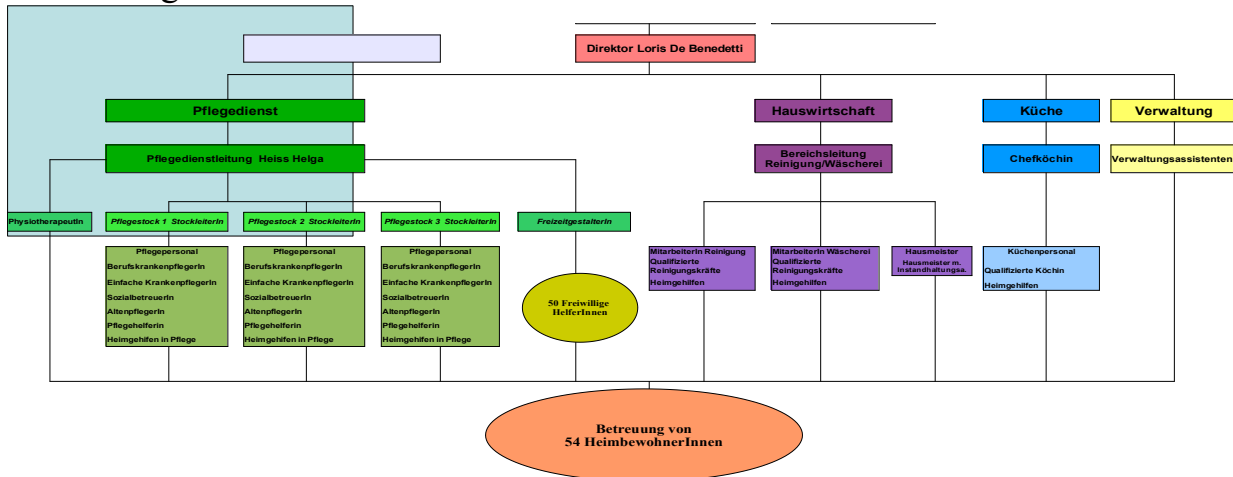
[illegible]

Direktor Loris De Benedetti

Pflegedienst

Pflegedienstleitung Heiss Helga

Physiotherapeutin

Pflegestock 1 StockleiterIn

Pflegepersonal
BerufskrankenpflegerIn
Einfache KrankenpflegerIn
SozialbetreuerIn
AltenpflegerIn
PflegehelferIn
Heimgehilfen in Pflege

Pflegestock 2 StockleiterIn

Pflegepersonal
BerufskrankenpflegerIn
Einfache KrankenpflegerIn
SozialbetreuerIn
AltenpflegerIn
PflegehelferIn
Heimgehilfen in Pflege

Pflegestock 3 StockleiterIn

Pflegepersonal
BerufskrankenpflegerIn
Einfache KrankenpflegerIn
SozialbetreuerIn
AltenpflegerIn
PflegehelferIn
Heimgehilfen in Pflege

FreizeitgestalterIn

50 Freiwillige HelferInnen

Hauswirtschaft

Bereichsleitung Reinigung/Wäscherei

MitarbeiterIn Reinigung
Qualifizierte Reinigungskräfte
Heimgehilfen

MitarbeiterIn Wäscherei
Qualifizierte Reinigungskräfte
Heimgehilfen

Hausmeister
Hausmeister m. Instandhaltungsa.

Küche

Chefköchin

Küchenpersonal
Qualifizierte Köchin
Heimgehilfen

Verwaltung

Verwaltungsassistenten

Betreuung von 54 HeimbewohnerInnen